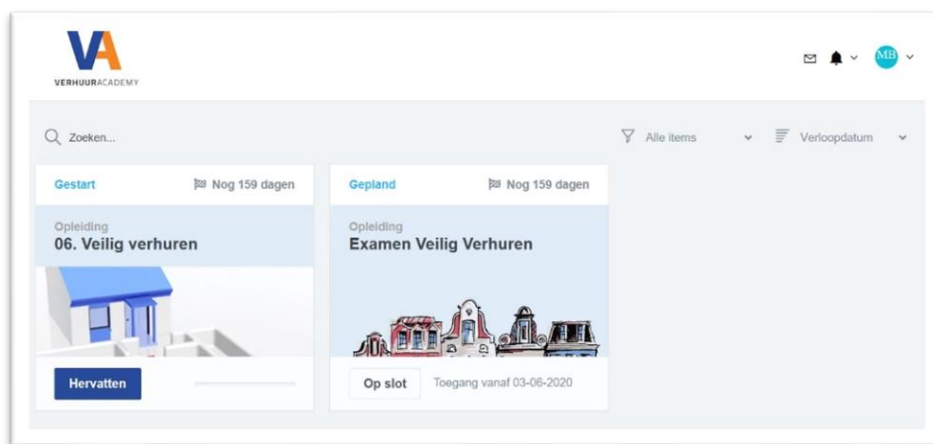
VA
VERHUURACADEMY

MB

Zoeken...

Alle items

Verloopdatum

Gestart

Nog 159 dagen

Opleiding
06. Veilig verhuren

Hervatten

Gepland

Nog 159 dagen

Opleiding
Examen Veilig Verhuren

Op slot

Toegang vanaf 03-06-2020